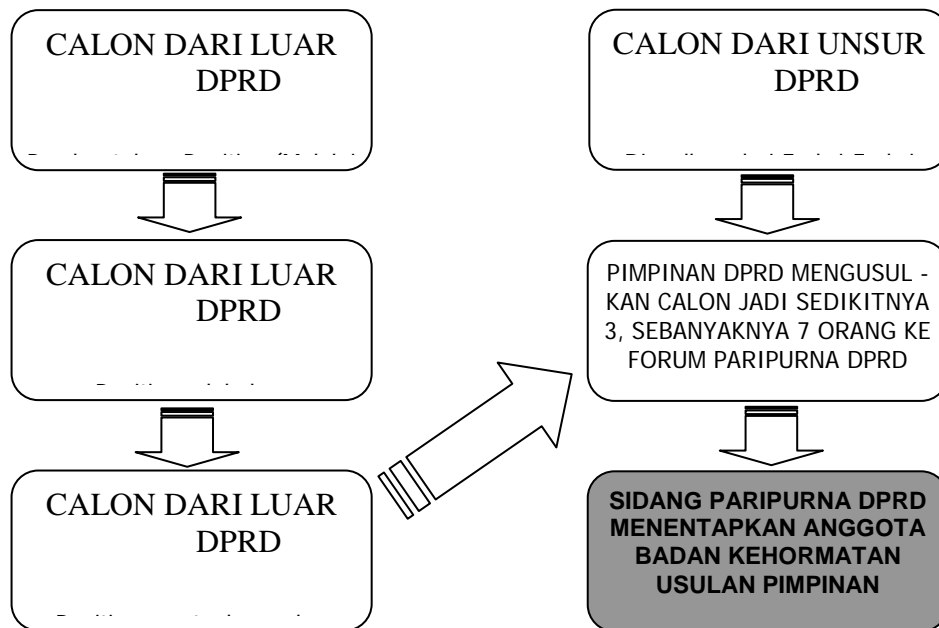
CALON DARI LUAR DPRD

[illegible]

CALON DARI UNSUR DPRD

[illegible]

CALON DARI LUAR DPRD

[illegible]

PIMPINAN DPRD MENGUSUL - KAN CALON JADI SEDIKITNYA 3, SEBANYAKNYA 7 ORANG KE FORUM PARIPURNA DPRD

CALON DARI LUAR DPRD

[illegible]

SIDANG PARIPURNA DPRD MENENTAPKAN ANGGOTA BADAN KEHORMATAN USULAN PIMPINAN